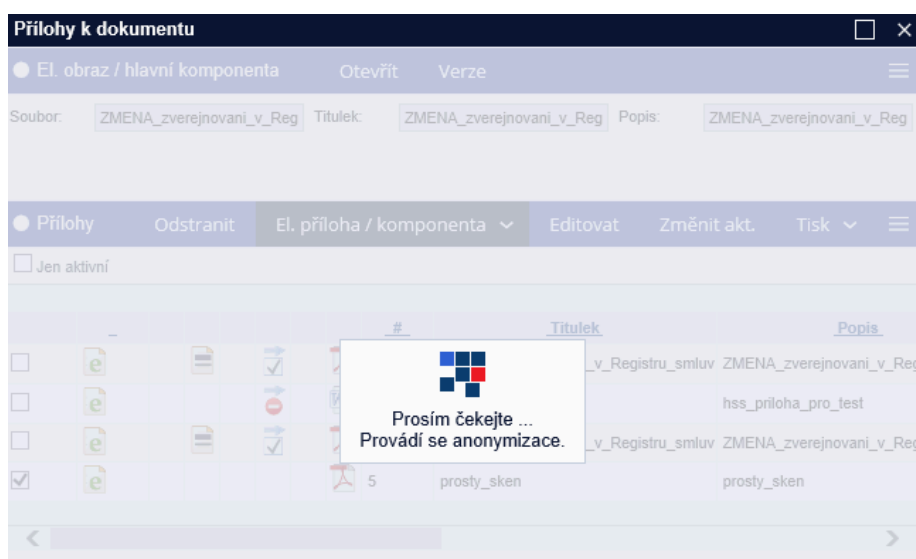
Přílohy k dokumentu

El. obraz / hlavní komponenta Otevřít Verze

Soubor: ZMENA_zverejnovani_v_Reg Titulek: ZMENA_zverejnovani_v_Reg Popis: ZMENA_zverejnovani_v_Reg

Přílohy Odstranit El. příloha / komponenta Editovat Změnit akt. Tisk

Jen aktivní

| | | | | # | Titulek | Popis |
|---|---|---|---|---|---|---|
| | | | | | _v_Registru_smluv | ZMENA_zverejnovani_v_Reg |
| | | | | | | hss_priloha_pro_test |
| | | | | | _v_Registru_smluv | ZMENA_zverejnovani_v_Reg |
| | | | | 5 | prosty_sken | prosty_sken |

Prosím čekejte ...
Provádí se anonymizace.